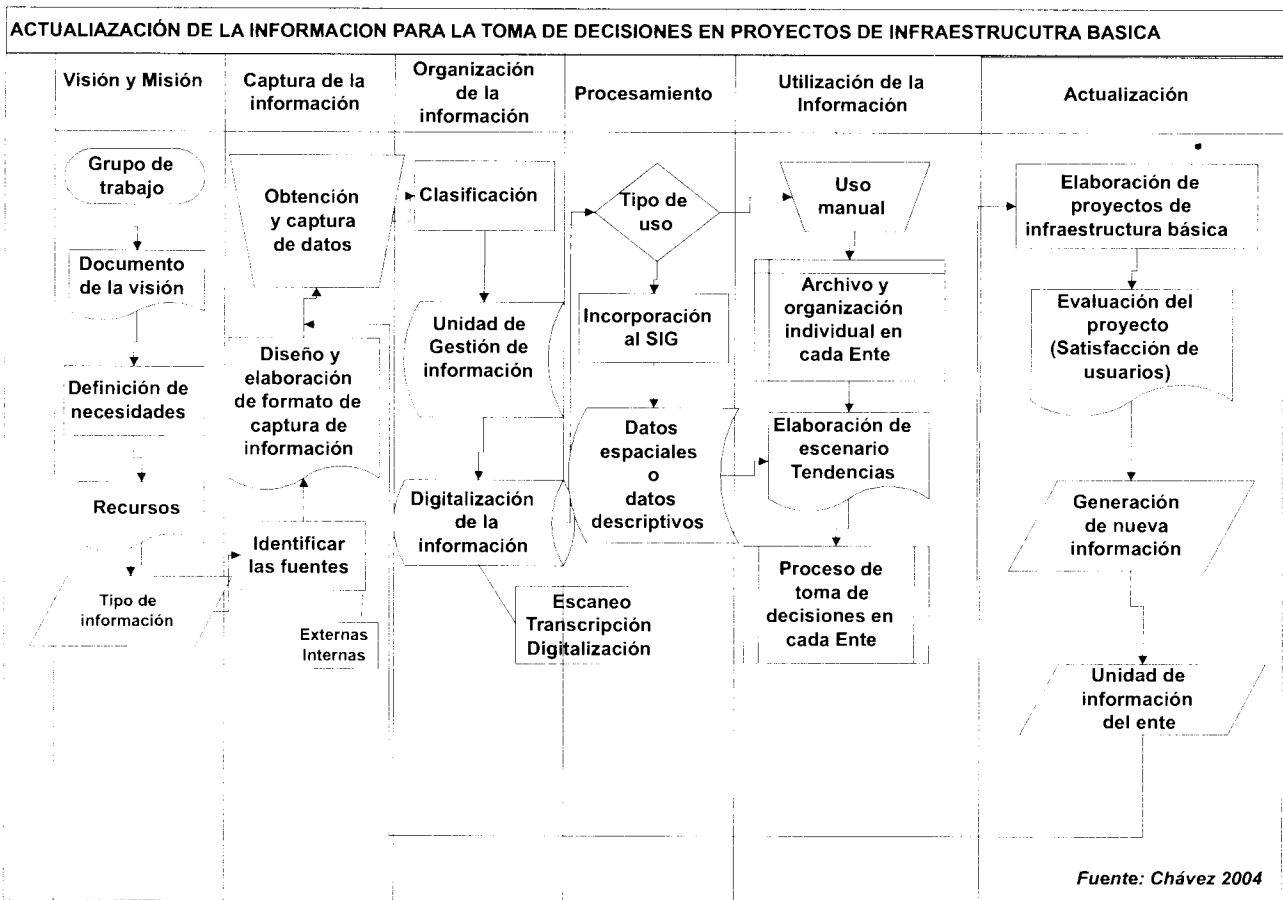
ACTUALIAZACIÓN DE LA INFORMACION PARA LA TOMA DE DECISIONES EN PROYECTOS DE INFRAESTRUCUTRA BASICA

| Visión y Misión | Captura de la información | Organización de la información | Procesamiento | Utilización de la Información | Actualización |
|---|---|---|---|---|---|

Grupo de trabajo

Documento de la visión

Definición de necesidades

Recursos

Tipo de información

Obtención y captura de datos

Diseño y elaboración de formato de captura de información

Identificar las fuentes

Externas
Internas

Clasificación

Unidad de Gestión de información

Digitalización de la información

Escaneo
Transcripción
Digitalización

Tipo de uso

Incorporación al SIG

Datos espaciales o datos descriptivos

Uso manual

Archivo y organización individual en cada Ente

Elaboración de escenario Tendencias

Proceso de toma de decisiones en cada Ente

Elaboración de proyectos de infraestructura básica

Evaluación del proyecto (Satisfacción de usuarios)

Generación de nueva información

Unidad de información del ente

Fuente: Chávez 2004